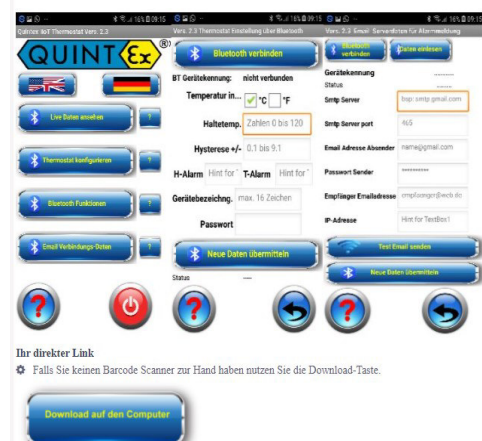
16% 09:15
Quintex IoT Thermostat Vers. 2.3

QUINT Ex

Live Daten ansehen
?
Thermostat konfigurieren
?
Bluetooth Funktionen
?
Email Verbindungs-Daten
?

16% 09:15
Vers. 2.3 Thermostat Einstellung über Bluetooth

Bluetooth verbinden
BT Gerätekennung: nicht verbunden
Temperatur in... °C °F
Haltetemp. Zahlen 0 bis 120
Hysterese +/- 0.1 bis 9.1
H-Alarm Hint for T-Alarm Hint for
Gerätebezeichng. max. 16 Zeichen
Passwort
Neue Daten übermitteln
Status

16% 09:15
Vers. 2.3 Email Serverdaten für Alarmmeldung

Bluetooth verbinden
Daten einlesen
Gerätekennung
Status
Smtp Server bsp: smtp.gmail.com
Smtp Server port 465
Email Adresse Absender name@gmail.com
Passwort Sender
Empfänger Emailadresse empfaenger@web.de
IP-Adresse Hint for TextBox1
Test Email senden
Neue Daten übermitteln

Ihr direkter Link
Falls Sie keinen Barcode Scanner zur Hand haben nutzen Sie die Download-Taste.

Download auf den Computer